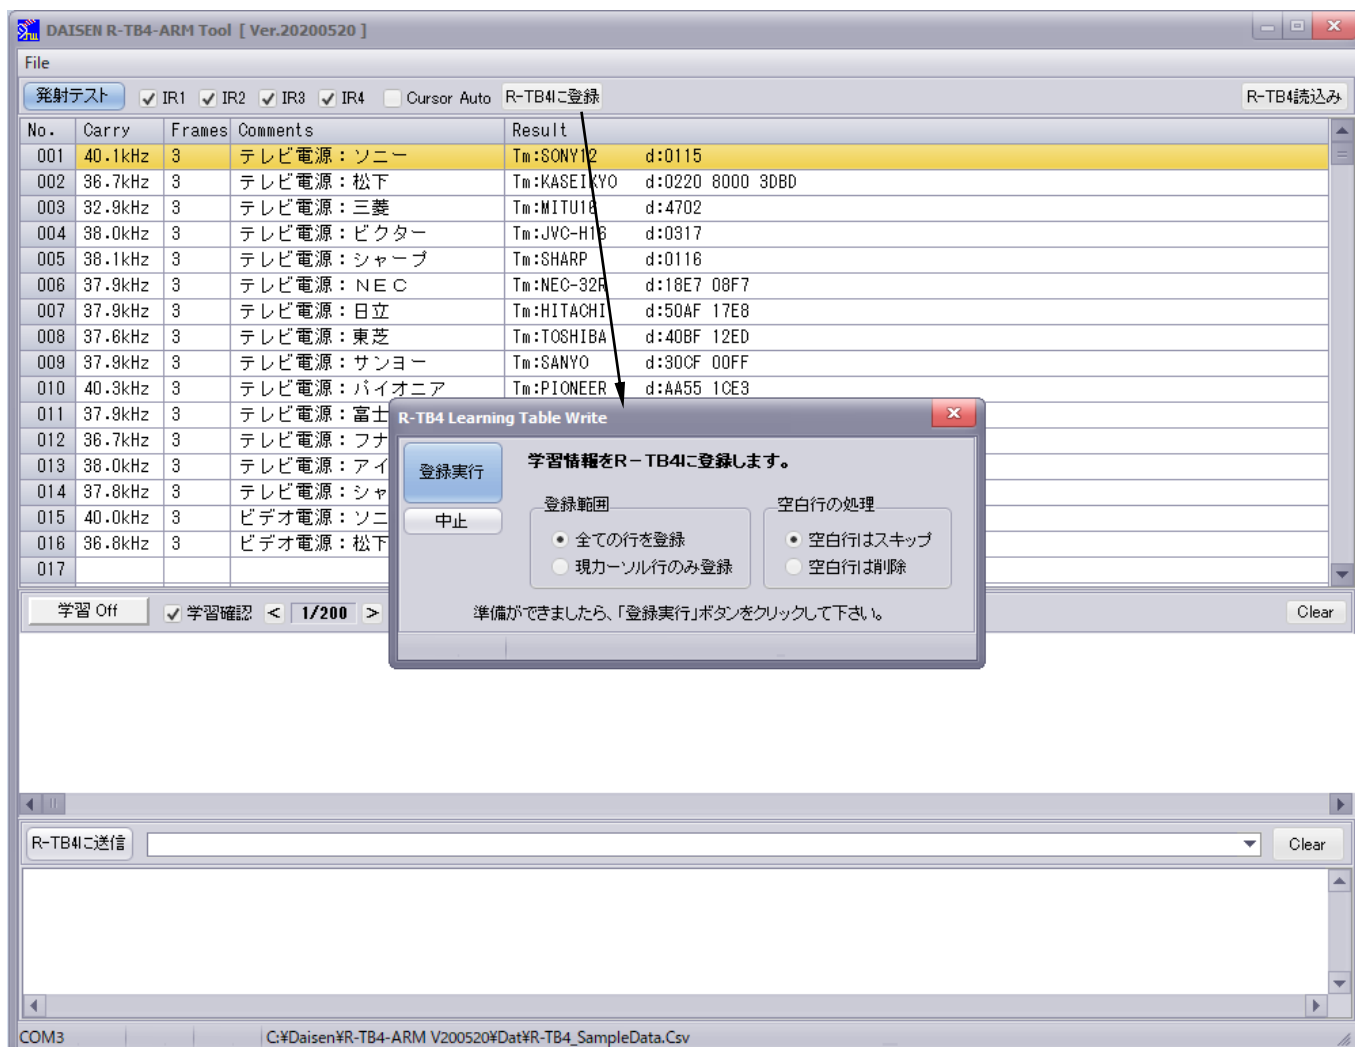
DAISEN R-TB4-ARM Tool [ Ver.20200520 ]

File

発射テスト IR1 IR2 IR3 IR4 Cursor Auto R-TB4に登録 R-TB4読込み

| No. | Carry | Frames | Comments | Result |
|---|---|---|---|---|
| 001 | 40.1kHz | 3 | テレビ電源：ソニー | Tm:SONY12 d:0115 |
| 002 | 36.7kHz | 3 | テレビ電源：松下 | Tm:KASEIKYO d:0220 8000 3DBD |
| 003 | 32.9kHz | 3 | テレビ電源：三菱 | Tm:MITU16 d:4702 |
| 004 | 38.0kHz | 3 | テレビ電源：ビクター | Tm:JVC-H16 d:0317 |
| 005 | 38.1kHz | 3 | テレビ電源：シャープ | Tm:SHARP d:0116 |
| 006 | 37.9kHz | 3 | テレビ電源：ＮＥＣ | Tm:NEC-32R d:18E7 08F7 |
| 007 | 37.9kHz | 3 | テレビ電源：日立 | Tm:HITACHI d:50AF 17E8 |
| 008 | 37.6kHz | 3 | テレビ電源：東芝 | Tm:TOSHIBA d:40BF 12ED |
| 009 | 37.9kHz | 3 | テレビ電源：サンヨー | Tm:SANYO d:30CF 00FF |
| 010 | 40.3kHz | 3 | テレビ電源：パイオニア | Tm:PIONEER d:AA55 1CE3 |
| 011 | 37.9kHz | 3 | テレビ電源：富士 | |
| 012 | 36.7kHz | 3 | テレビ電源：フナ | |
| 013 | 38.0kHz | 3 | テレビ電源：アイ | |
| 014 | 37.8kHz | 3 | テレビ電源：シャ | |
| 015 | 40.0kHz | 3 | ビデオ電源：ソニ | |
| 016 | 36.8kHz | 3 | ビデオ電源：松下 | |
| 017 | | | | |

学習 Off 学習確認 < 1/200 > Clear

R-TB4 Learning Table Write
登録実行
中止
学習情報をR－TB4に登録します。
登録範囲
全ての行を登録
現カーソル行のみ登録
空白行の処理
空白行はスキップ
空白行は削除
準備ができましたら、「登録実行」ボタンをクリックして下さい。

R-TB4に送信 Clear

COM3 C:¥Daisen¥R-TB4-ARM V200520¥Dat¥R-TB4_SampleData.Csv